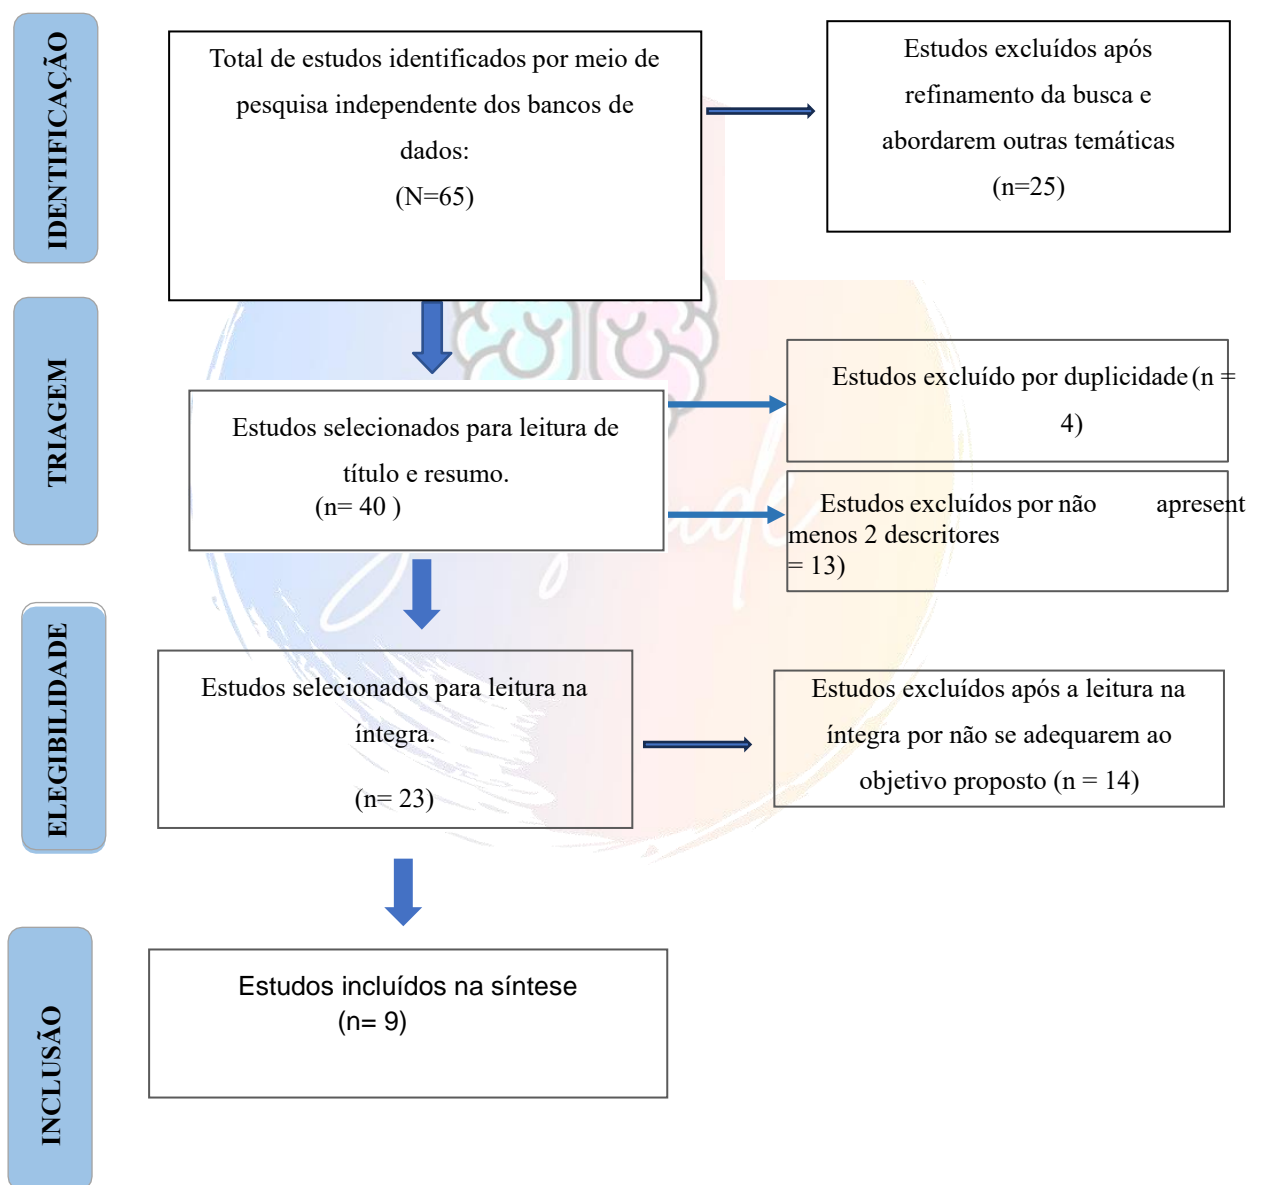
IDENTIFICAÇÃO

Total de estudos identificados por meio de pesquisa independente dos bancos de dados:
(N=65)

Estudos excluídos após refinamento da busca e abordarem outras temáticas
(n=25)

TRIAGEM

Estudos selecionados para leitura de título e resumo.
(n= 40 )

Estudos excluído por duplicidade (n = 4)

Estudos excluídos por não apresent menos 2 descritores = 13)

ELEGIBILIDADE

Estudos selecionados para leitura na íntegra.
(n= 23)

Estudos excluídos após a leitura na íntegra por não se adequarem ao objetivo proposto (n = 14)

INCLUSÃO

Estudos incluídos na síntese
(n= 9)